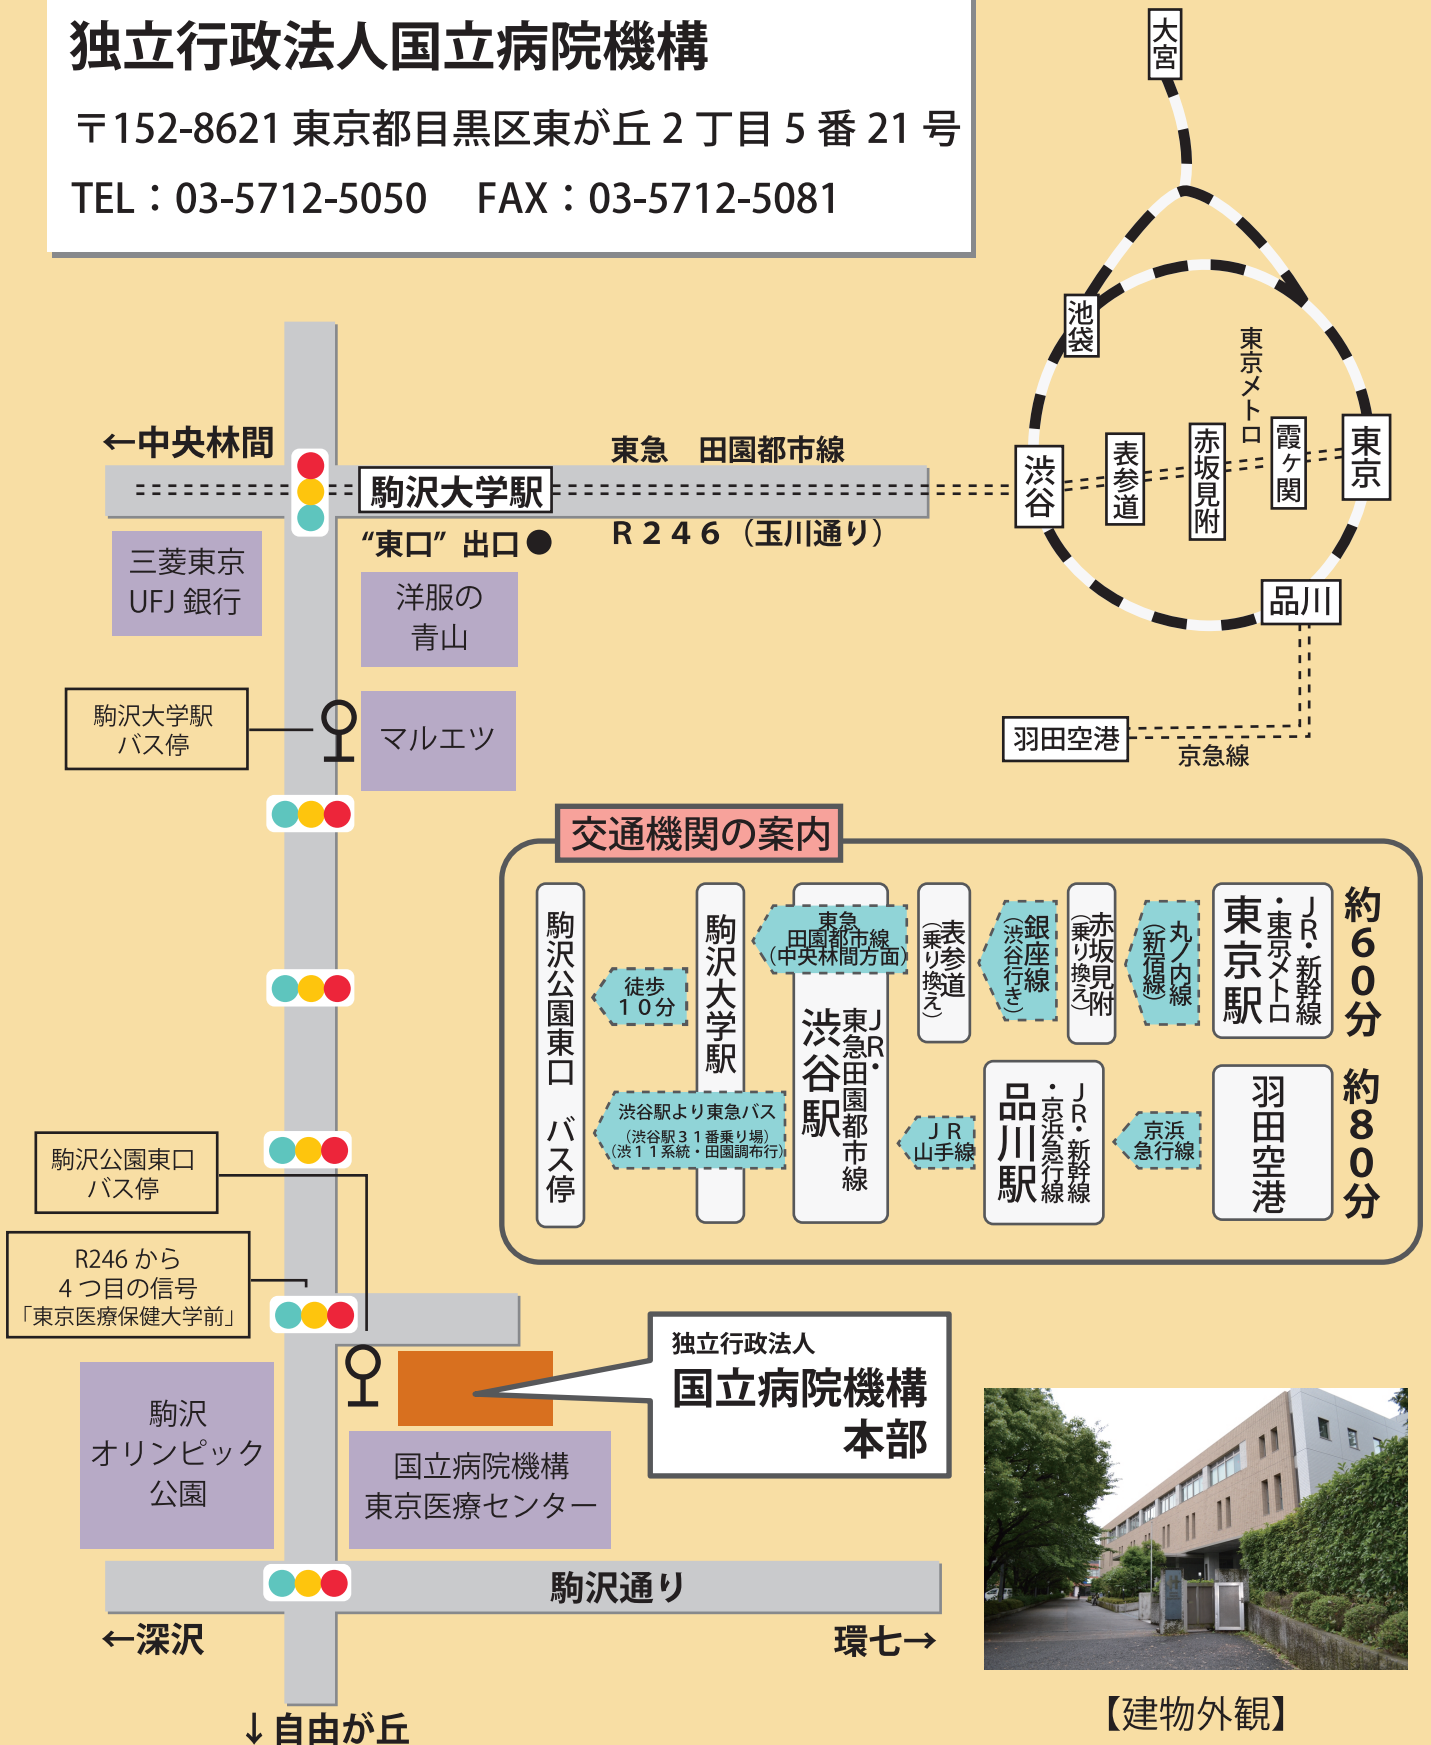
独立行政法人国立病院機構
〒152-8621 東京都目黒区東が丘 2 丁目 5 番 21 号
TEL：03-5712-5050　FAX：03-5712-5081

大宮
池袋
渋谷
表参道
赤坂見附
東京メトロ
霞ケ関
東京
品川
羽田空港
京急線

←中央林間
東急　田園都市線
駒沢大学駅
“東口” 出口
R 2 4 6 （玉川通り）
三菱東京 UFJ 銀行
洋服の青山
駒沢大学駅 バス停
マルエツ

交通機関の案内
駒沢公園東口 バス停
徒歩 1 0 分
駒沢大学駅
東急 田園都市線 (中央林間方面)
渋谷駅より東急バス (渋谷駅 3 1 番乗り場) (渋 1 1 系統・田園調布行)
渋谷駅 JR・東急田園都市線
表参道 (乗り換え)
銀座線 (渋谷行き)
赤坂見附 (乗り換え)
丸ノ内線 (新宿方面)
東京駅 JR・新幹線・東京メトロ
約 6 0 分
J R 山手線
品川駅 JR・新幹線・京浜急行線
京浜急行線
羽田空港
約 8 0 分

駒沢公園東口 バス停
R246 から 4 つ目の信号 「東京医療保健大学前」
駒沢 オリンピック 公園
国立病院機構 東京医療センター
独立行政法人
国立病院機構
本部
駒沢通り
←深沢
環七→
↓自由が丘
【建物外観】